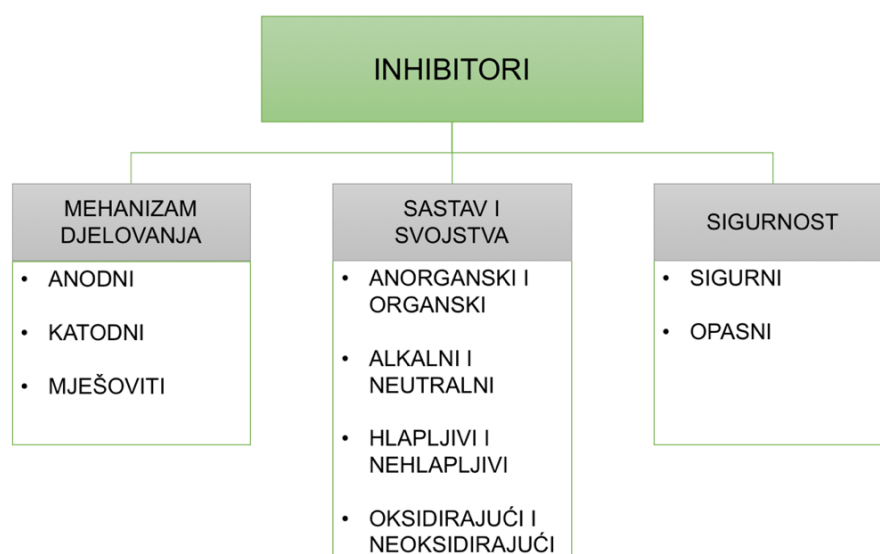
INHIBITORI

MEHANIZAM DJELOVANJA

- ANODNI
- KATODNI
- MJEŠOVITI

SASTAV I SVOJSTVA

- ANORGANSKI I ORGANSKI
- ALKALNI I NEUTRALNI
- HLAPLJIVI I NEHLAPLJIVI
- OKSIDIRAJUĆI I NEOKSIDIRAJUĆI

SIGURNOST

- SIGURNI
- OPASNI